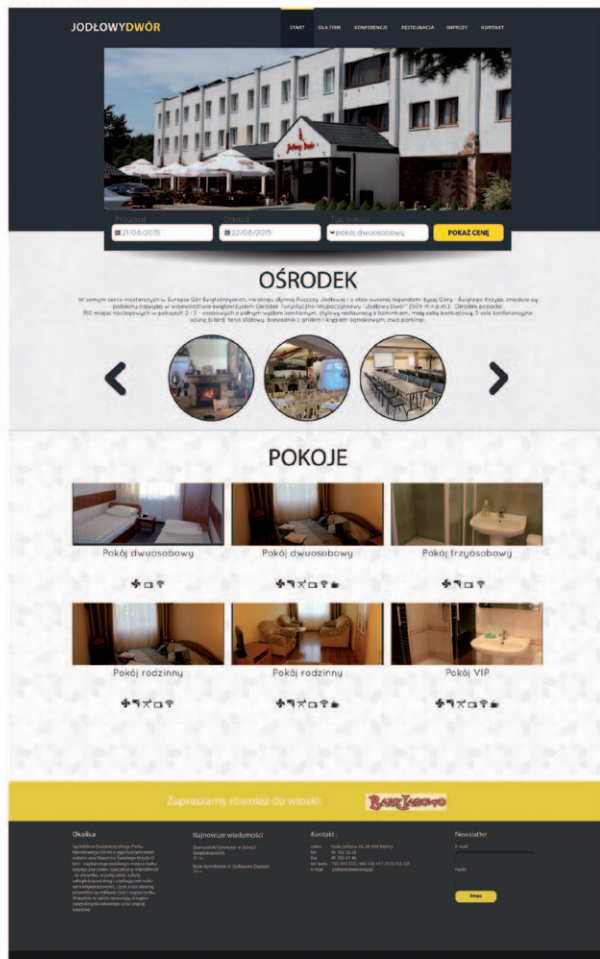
JODŁOWYDWÓR

START DLA FIRM KONFERENCJE RESTAURACJA IMPREZY KONTAKT

Przyjazd
21/06/2015
Odjazd
22/06/2015
Typ pokoju
pokój dwuosobowy
POKAŻ CENĘ

OŚRODEK

W samym sercu nastrojowych w Europie Gór Świętokrzyskich, na skraju dzikiej Puszczy Jodłowej i u stóp owianej legendami Łysej Góry - Święty Krzyż, znajduje się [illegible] Ośrodek Turystyczno-Wypoczynkowy „Jodłowy Dwór" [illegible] Ośrodek posiada: 150 miejsc noclegowych w pokojach 2 - 3 - osobowych z pełnym węzłem sanitarnym, stylową restaurację z kominkiem, małą salkę bankietową, 3 sale konferencyjne, saunę, bilard, tenis stołowy, biesiadnik z grillem i krytym ogniskiem, duży parking.

POKOJE

Pokój dwuosobowy
Pokój dwuosobowy
Pokój trzyosobowy
Pokój rodzinny
Pokój rodzinny
Pokój VIP

Zapraszamy również do wioski:

Okolica
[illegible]

Najnowsze wiadomości
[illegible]

Kontakt :
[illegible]

Newsletter
E-mail
Hasło
Zaloguj